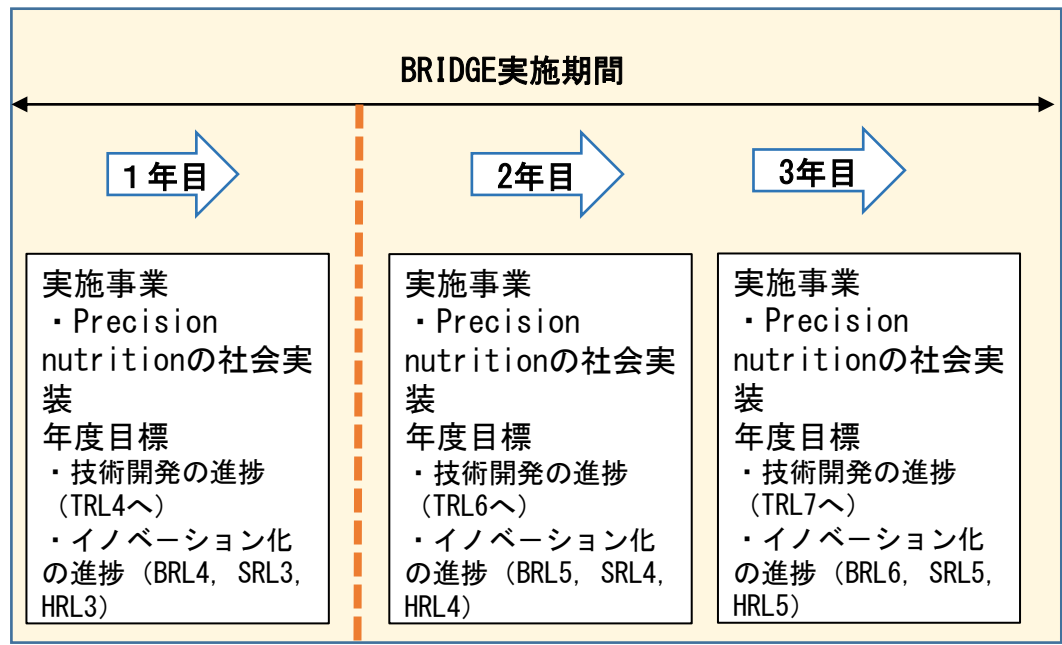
BRIDGE実施期間

１年目

2年目

3年目

実施事業
・Precision nutritionの社会実装
年度目標
・技術開発の進捗（TRL4へ）
・イノベーション化の進捗（BRL4, SRL3, HRL3）

実施事業
・Precision nutritionの社会実装
年度目標
・技術開発の進捗（TRL6へ）
・イノベーション化の進捗（BRL5, SRL4, HRL4）

実施事業
・Precision nutritionの社会実装
年度目標
・技術開発の進捗（TRL7へ）
・イノベーション化の進捗（BRL6, SRL5, HRL5）